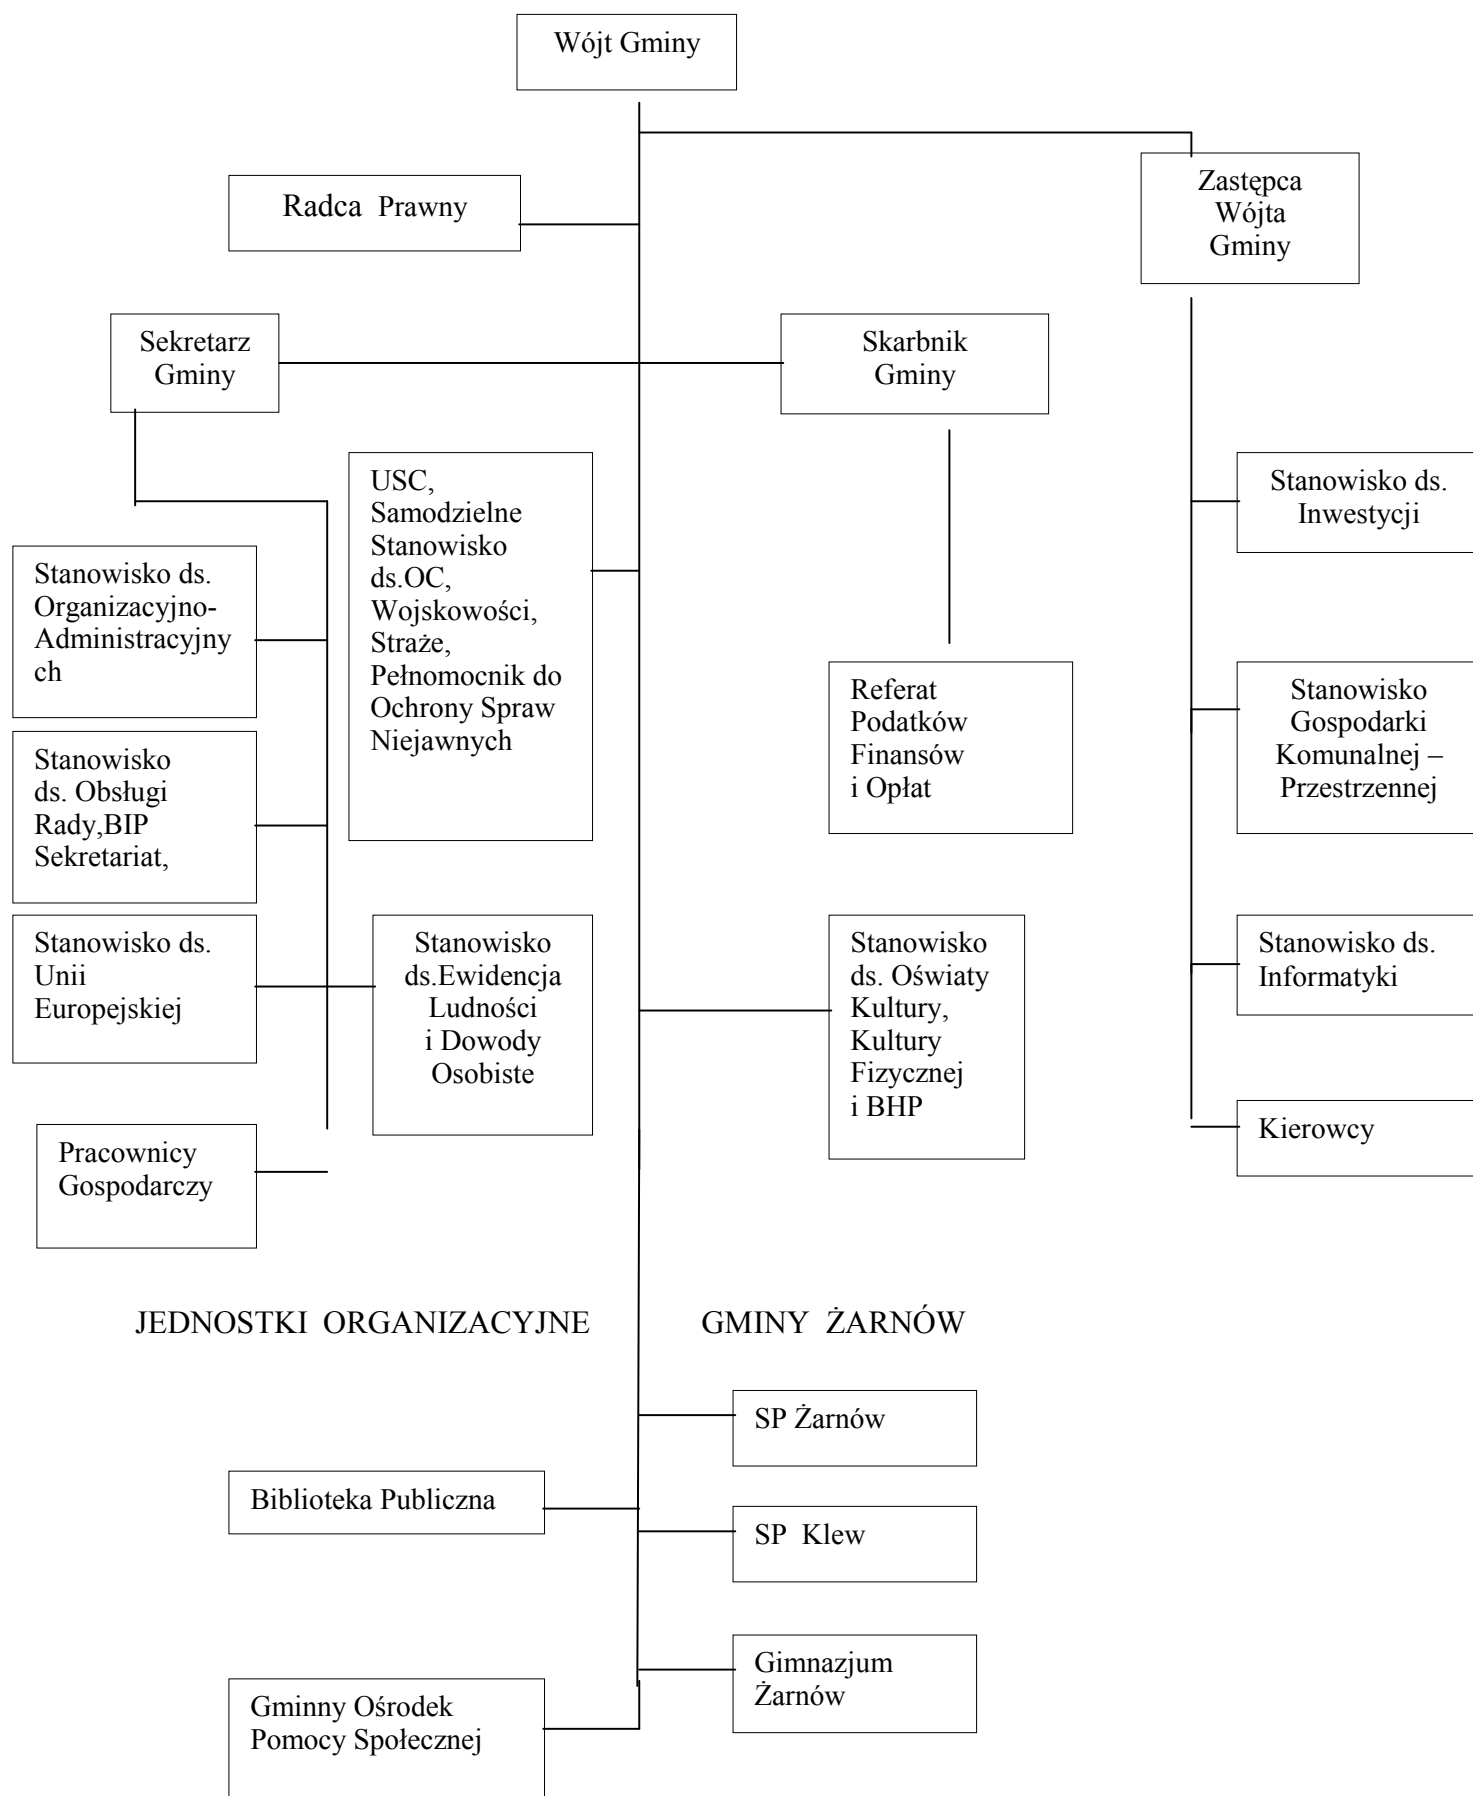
Wójt Gminy

Radca Prawny

Zastępca Wójta Gminy

Sekretarz Gminy

Skarbnik Gminy

USC, Samodzielne Stanowisko ds.OC, Wojskowości, Straże, Pełnomocnik do Ochrony Spraw Niejawnych

Stanowisko ds. Inwestycji

Stanowisko ds. Organizacyjno-Administracyjnych

Referat Podatków Finansów i Opłat

Stanowisko Gospodarki Komunalnej – Przestrzennej

Stanowisko ds. Obsługi Rady,BIP Sekretariat,

Stanowisko ds. Unii Europejskiej

Stanowisko ds.Ewidencja Ludności i Dowody Osobiste

Stanowisko ds. Oświaty Kultury, Kultury Fizycznej i BHP

Stanowisko ds. Informatyki

Kierowcy

Pracownicy Gospodarczy

JEDNOSTKI ORGANIZACYJNE GMINY ŻARNÓW

SP Żarnów

Biblioteka Publiczna

SP Klew

Gimnazjum Żarnów

Gminny Ośrodek Pomocy Społecznej